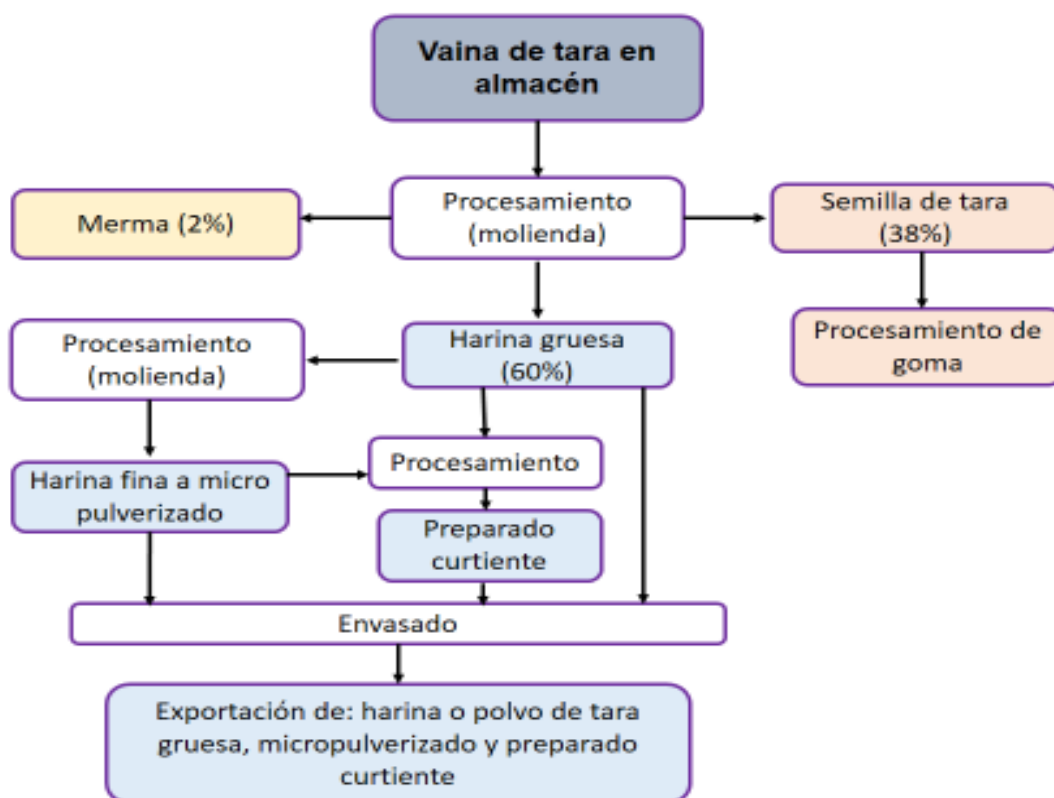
Vaina de tara en almacén

Merma (2%)

Procesamiento (molienda)

Semilla de tara (38%)

Procesamiento de goma

Procesamiento (molienda)

Harina gruesa (60%)

Harina fina a micro pulverizado

Procesamiento

Preparado curtiente

Envasado

Exportación de: harina o polvo de tara gruesa, micropulverizado y preparado curtiente